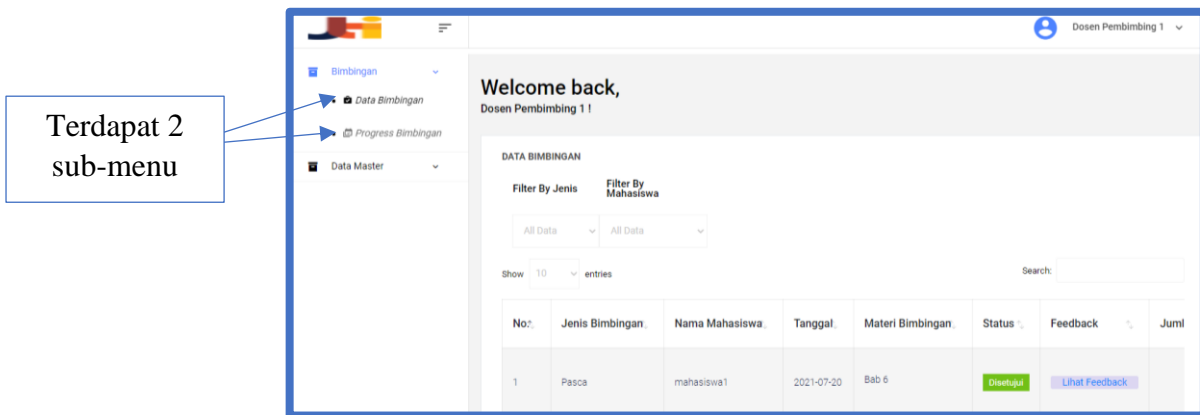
Terdapat 2 sub-menu

Dosen Pembimbing 1

Bimbingan

Data Bimbingan

Progress Bimbingan

Data Master

Welcome back,

Dosen Pembimbing 1 !

DATA BIMBINGAN

Filter By Jenis

Filter By Mahasiswa

All Data

All Data

Show 10 entries

Search:

| No | Jenis Bimbingan | Nama Mahasiswa | Tanggal | Materi Bimbingan | Status | Feedback | Juml |
|---|---|---|---|---|---|---|---|
| 1 | Pasca | mahasiswa1 | 2021-07-20 | Bab 6 | Disetujui | Lihat Feedback | |